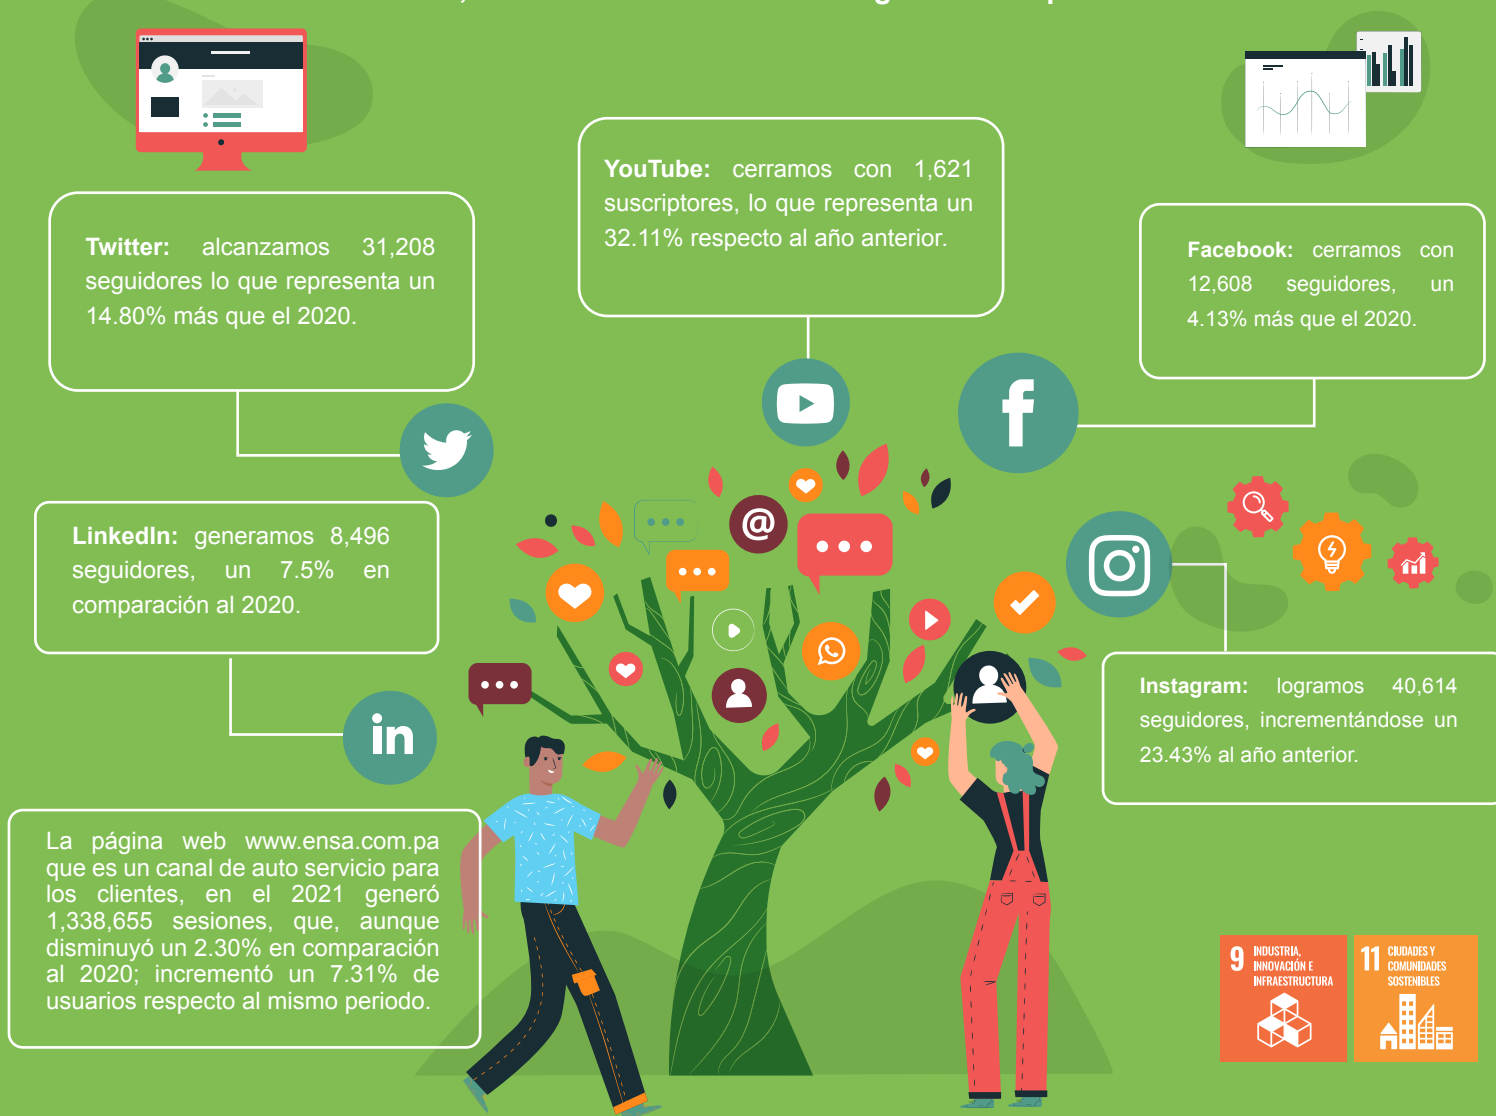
Twitter: alcanzamos 31,208 seguidores lo que representa un 14.80% más que el 2020.

YouTube: cerramos con 1,621 suscriptores, lo que representa un 32.11% respecto al año anterior.

Facebook: cerramos con 12,608 seguidores, un 4.13% más que el 2020.

LinkedIn: generamos 8,496 seguidores, un 7.5% en comparación al 2020.

Instagram: logramos 40,614 seguidores, incrementándose un 23.43% al año anterior.

La página web www.ensa.com.pa que es un canal de auto servicio para los clientes, en el 2021 generó 1,338,655 sesiones, que, aunque disminuyó un 2.30% en comparación al 2020; incrementó un 7.31% de usuarios respecto al mismo periodo.

9 INDUSTRIA, INNOVACIÓN E INFRAESTRUCTURA

11 CIUDADES Y COMUNIDADES SOSTENIBLES